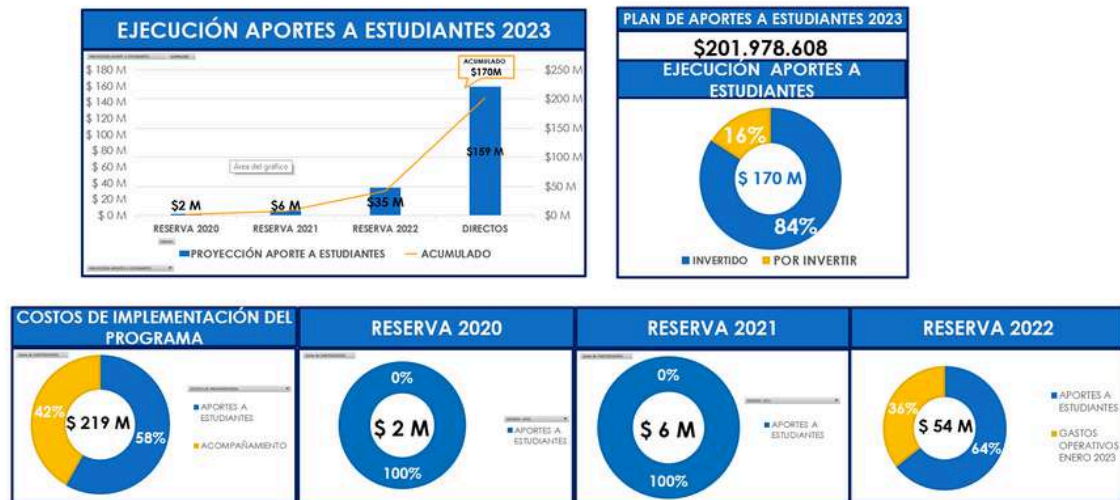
EJECUCIÓN APORTES A ESTUDIANTES 2023

$ 180 M
$ 160 M
$ 140 M
$ 120 M
$ 100 M
$ 80 M
$ 60 M
$ 40 M
$ 20 M
$ 0 M

$250 M
$200 M
$150 M
$100 M
$50 M
$0 M

Área del gráfico

ACUMULADO $170M

$2 M
$6 M
$35 M
$159 M

RESERVA 2020
RESERVA 2021
RESERVA 2022
DIRECTOS

PROYECCIÓN APORTE A ESTUDIANTES — ACUMULADO

PLAN DE APORTES A ESTUDIANTES 2023
$201.978.608
EJECUCIÓN APORTES A ESTUDIANTES

16%
$ 170 M
84%

INVERTIDO POR INVERTIR

COSTOS DE IMPLEMENTACIÓN DEL PROGRAMA

42%
$ 219 M
58%

APORTES A ESTUDIANTES
ACOMPAÑAMIENTO

RESERVA 2020

0%
$ 2 M
100%

APORTES A ESTUDIANTES

RESERVA 2021

0%
$ 6 M
100%

APORTES A ESTUDIANTES

RESERVA 2022

36%
$ 54 M
64%

APORTES A ESTUDIANTES
GASTOS OPERATIVOS ENERO 2023